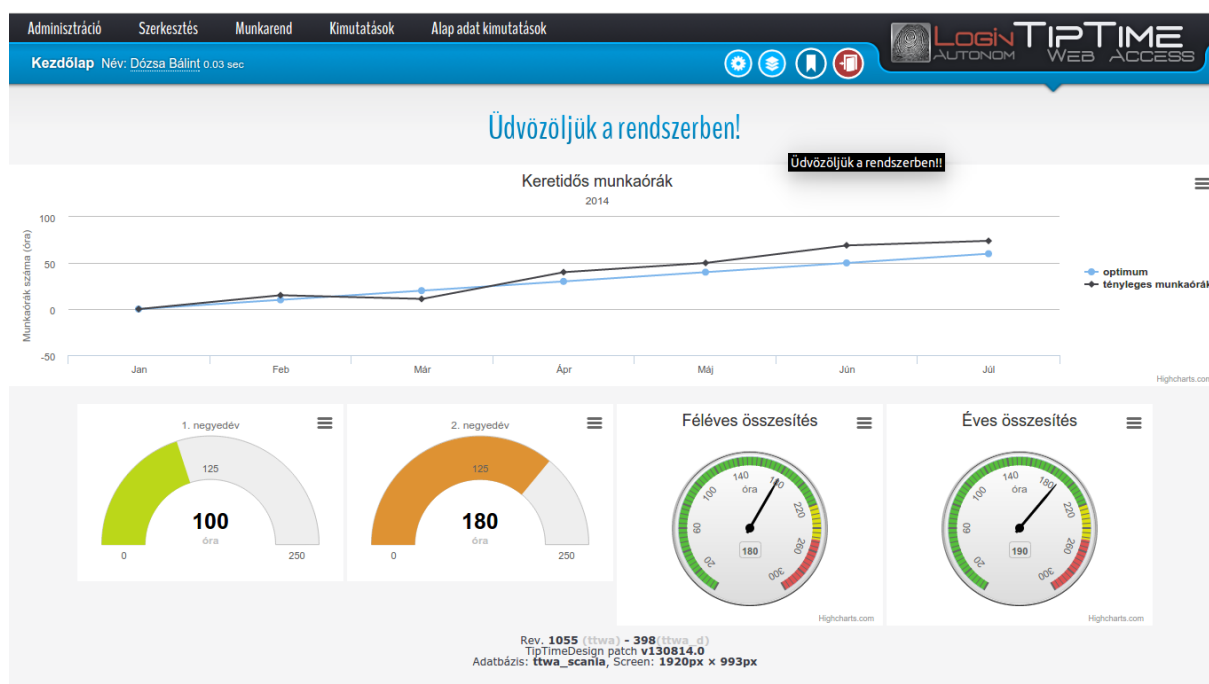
Adminisztráció Szerkesztés Munkarend Kimutatások Alap adat kimutatások

LOGIN AUTONOM TIPTIME WEB ACCESS

Kezdőlap Név: Dózsa Bálint 0.03 sec

Üdvözöljük a rendszerben!

Üdvözöljük a rendszerben!!

Keretidős munkaórák
2014

Munkaórák száma (óra)

100
50
0
-50

Jan Feb Már Ápr Máj Jún Júl

optimum
tényleges munkaórák

Highcharts.com

1. negyedév
125
100
óra
0 250

2. negyedév
125
180
óra
0 250

Féléves összesítés
140 180 100 óra 220 60 260 20 300
180
Highcharts.com

Éves összesítés
140 180 100 óra 220 60 260 20 300
190
Highcharts.com

Rev. 1055 (ttwa) - 398(ttwa_d)
TipTimeDesign patch v130814.0
Adatbázis: ttwa_scania, Screen: 1920px × 993px